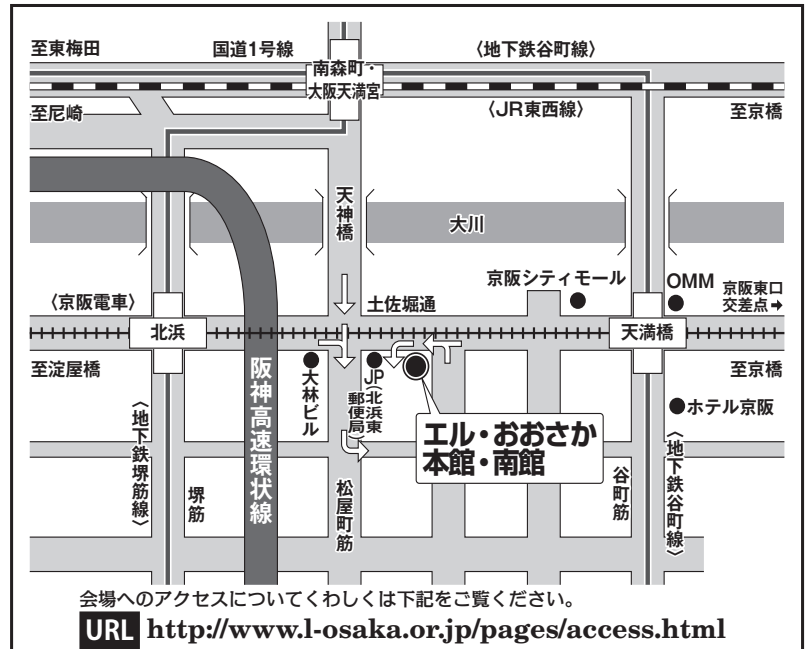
至東梅田

国道1号線

〈地下鉄谷町線〉

南森町・大阪天満宮

至尼崎

〈JR東西線〉

至京橋

天神橋

大川

京阪シティモール

OMM

京阪東口交差点➡

〈京阪電車〉

土佐堀通

北浜

天満橋

至淀屋橋

至京橋

大林ビル

JP(北浜東郵便局)

●ホテル京阪

〈地下鉄堺筋線〉

堺筋

阪神高速環状線

松屋町筋

エル・おおさか本館・南館

谷町筋

〈地下鉄谷町線〉

会場へのアクセスについてくわしくは下記をご覧ください。

URL http://www.l-osaka.or.jp/pages/access.html